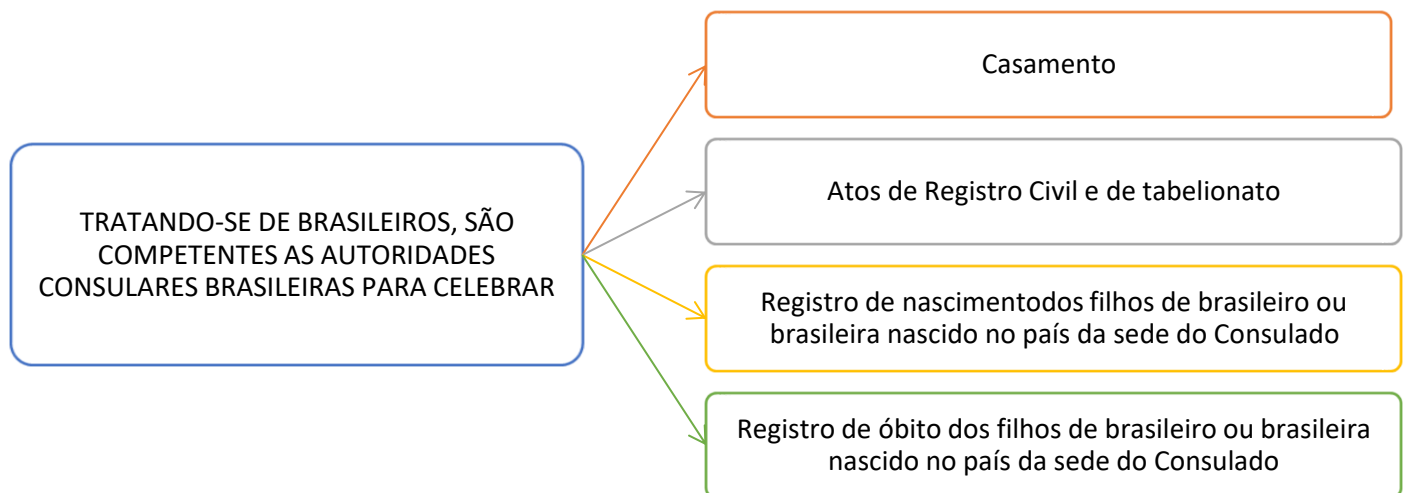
TRATANDO-SE DE BRASILEIROS, SÃO COMPETENTES AS AUTORIDADES CONSULARES BRASILEIRAS PARA CELEBRAR

Casamento

Atos de Registro Civil e de tabelionato

Registro de nascimentodos filhos de brasileiro ou brasileira nascido no país da sede do Consulado

Registro de óbito dos filhos de brasileiro ou brasileira nascido no país da sede do Consulado